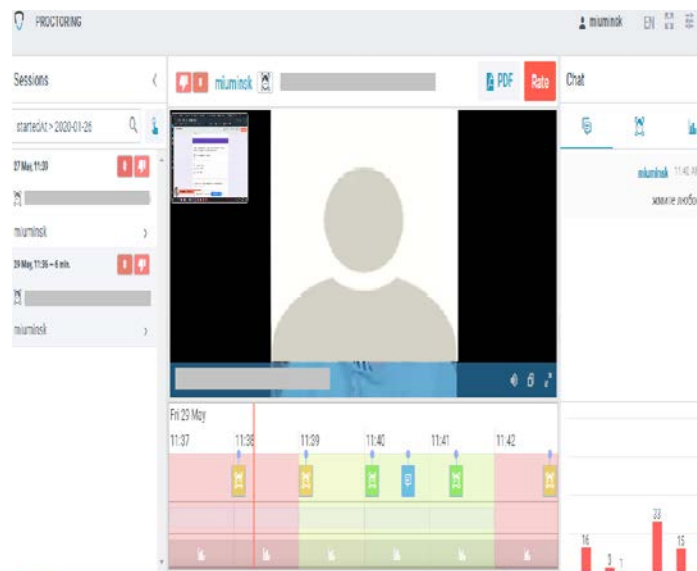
PROCTORING

miuminsk EN

Sessions

startedAt > 2020-01-26

27 May, 11:20

miuminsk

29 May, 11:36 – 6 min.

miuminsk

miuminsk

PDF

Rate

Chat

miuminsk 11:40 A

знаете любо

Fri 29 May

11:37

11:38

11:39

11:40

11:41

11:42

16

3

1

23

15